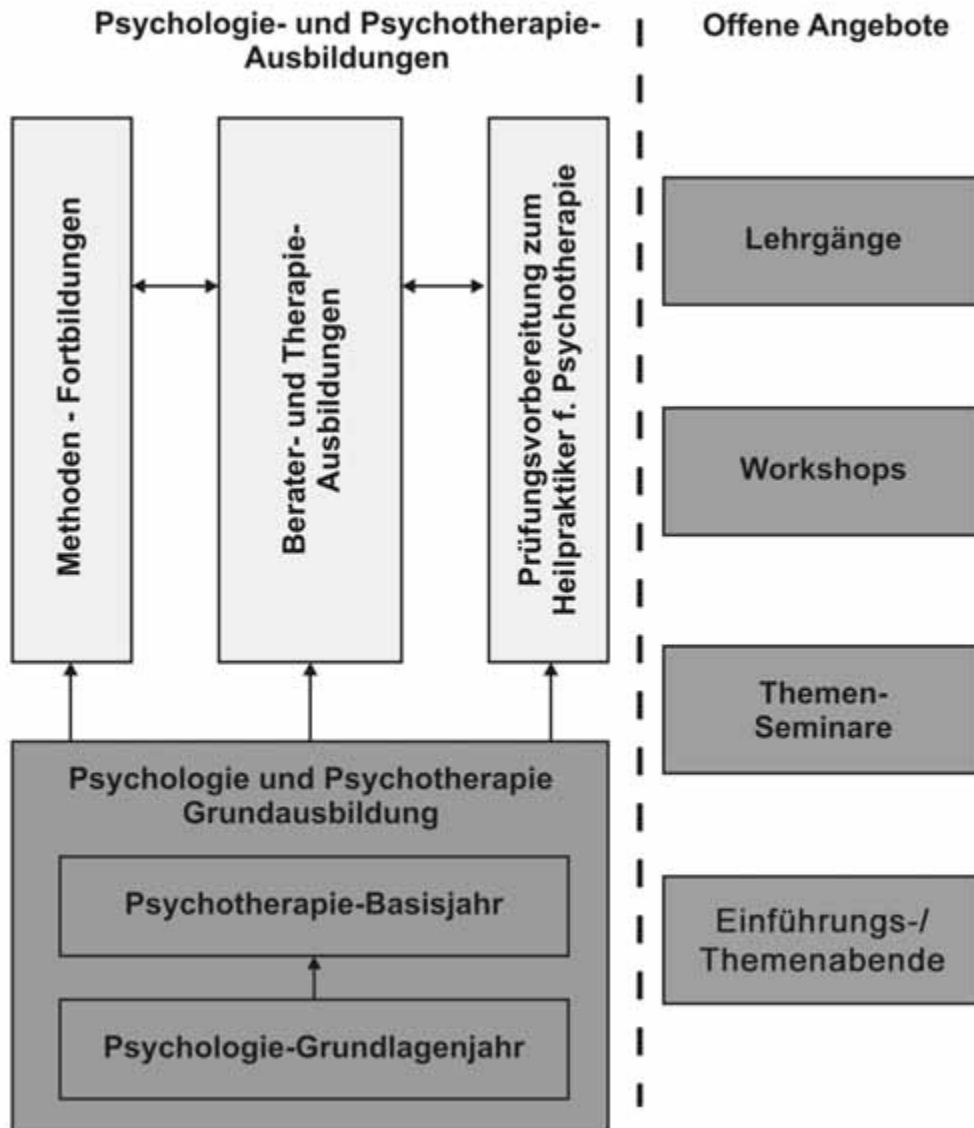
Psychologie- und Psychotherapie-Ausbildungen

Methoden - Fortbildungen

Berater- und Therapie-Ausbildungen

Prüfungsvorbereitung zum Heilpraktiker f. Psychotherapie

Psychologie und Psychotherapie Grundausbildung

Psychotherapie-Basisjahr

Psychologie-Grundlagenjahr

Offene Angebote

Lehrgänge

Workshops

Themen-Seminare

Einführungs-/ Themenabende